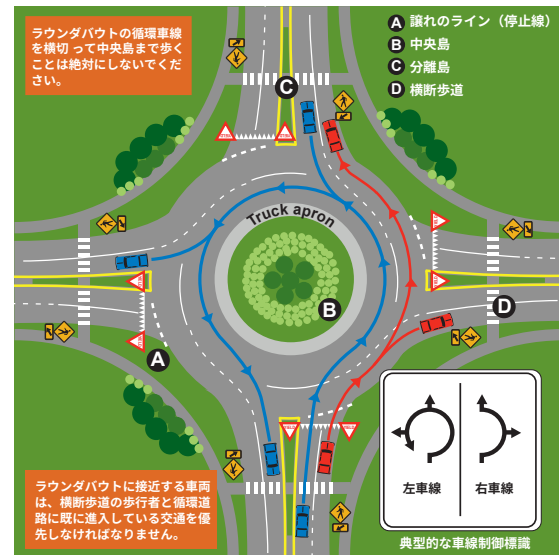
ラウンダバウトの循環車線を横切って中央島まで歩くことは絶対にしないでください。

A 譲れのライン（停止線）
B 中央島
C 分離島
D 横断歩道

Truck apron

C

B

A

D

ラウンダバウトに接近する車両は、横断歩道の歩行者と循環道路に既に進入している交通を優先しなければなりません。

左車線

右車線

典型的な車線制御標識